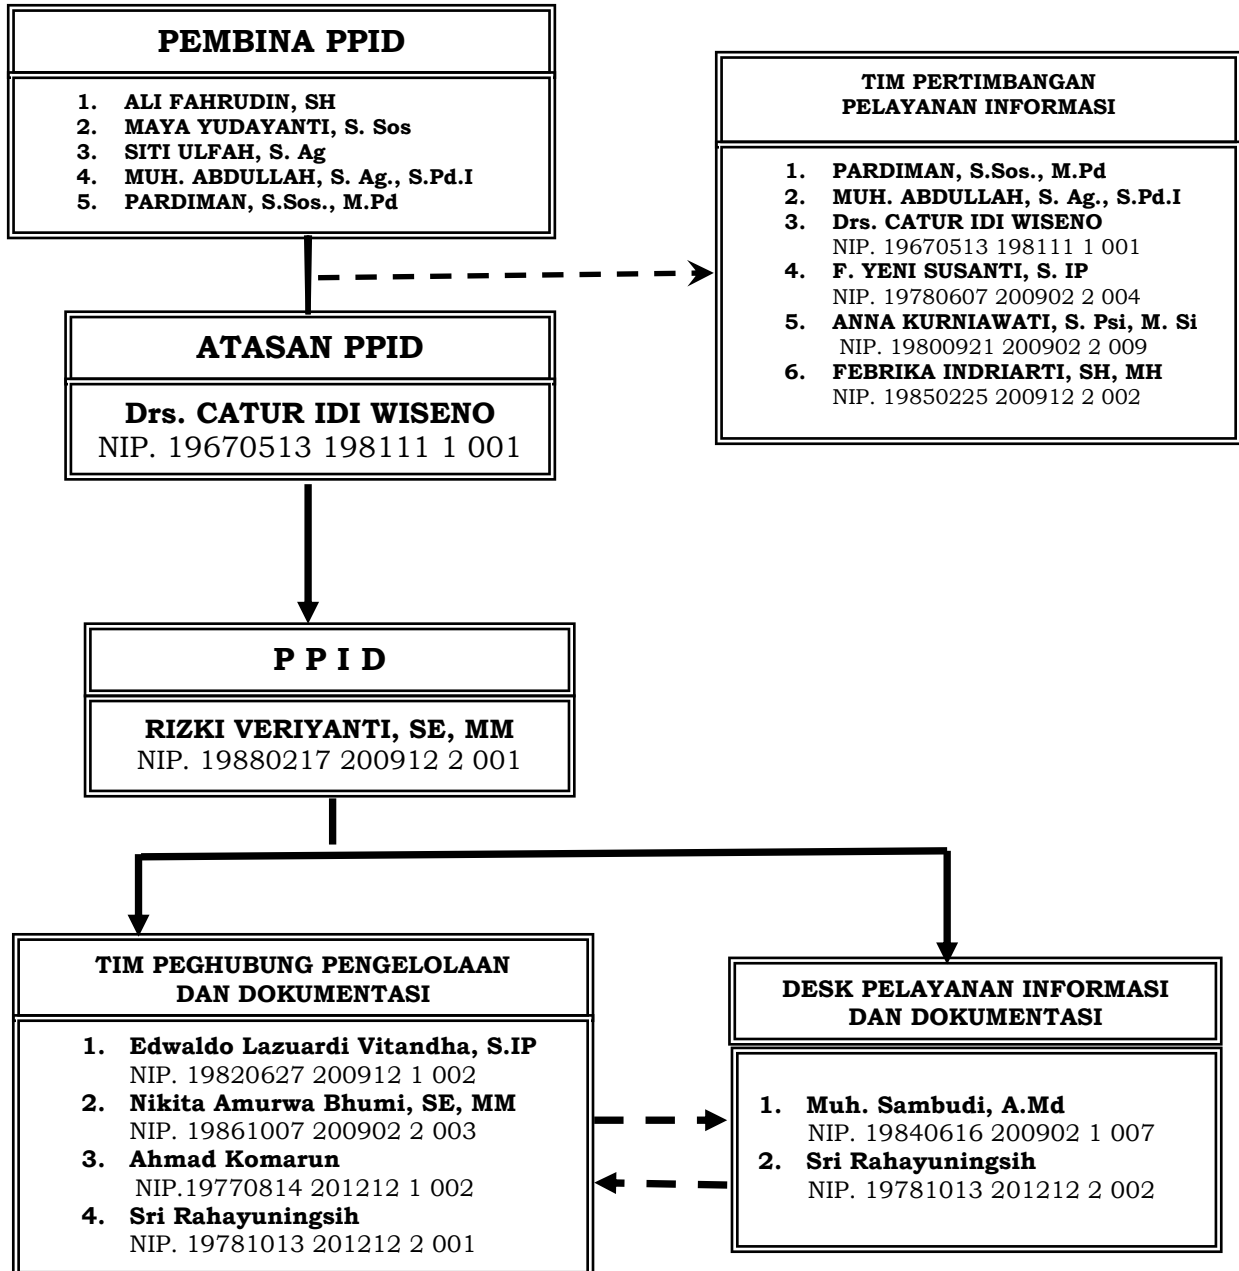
PEMBINA PPID

1. ALI FAHRUDIN, SH
2. MAYA YUDAYANTI, S. Sos
3. SITI ULFAH, S. Ag
4. MUH. ABDULLAH, S. Ag., S.Pd.I
5. PARDIMAN, S.Sos., M.Pd

TIM PERTIMBANGAN PELAYANAN INFORMASI

1. PARDIMAN, S.Sos., M.Pd
2. MUH. ABDULLAH, S. Ag., S.Pd.I
3. Drs. CATUR IDI WISENO
NIP. 19670513 198111 1 001
4. F. YENI SUSANTI, S. IP
NIP. 19780607 200902 2 004
5. ANNA KURNIAWATI, S. Psi, M. Si
NIP. 19800921 200902 2 009
6. FEBRIKA INDRIARTI, SH, MH
NIP. 19850225 200912 2 002

ATASAN PPID

Drs. CATUR IDI WISENO
NIP. 19670513 198111 1 001

P P I D

RIZKI VERIYANTI, SE, MM
NIP. 19880217 200912 2 001

TIM PEGHUBUNG PENGELOLAAN DAN DOKUMENTASI

1. Edwaldo Lazuardi Vitandha, S.IP
NIP. 19820627 200912 1 002
2. Nikita Amurwa Bhumi, SE, MM
NIP. 19861007 200902 2 003
3. Ahmad Komarun
NIP.19770814 201212 1 002
4. Sri Rahayuningsih
NIP. 19781013 201212 2 001

DESK PELAYANAN INFORMASI DAN DOKUMENTASI

1. Muh. Sambudi, A.Md
NIP. 19840616 200902 1 007
2. Sri Rahayuningsih
NIP. 19781013 201212 2 002